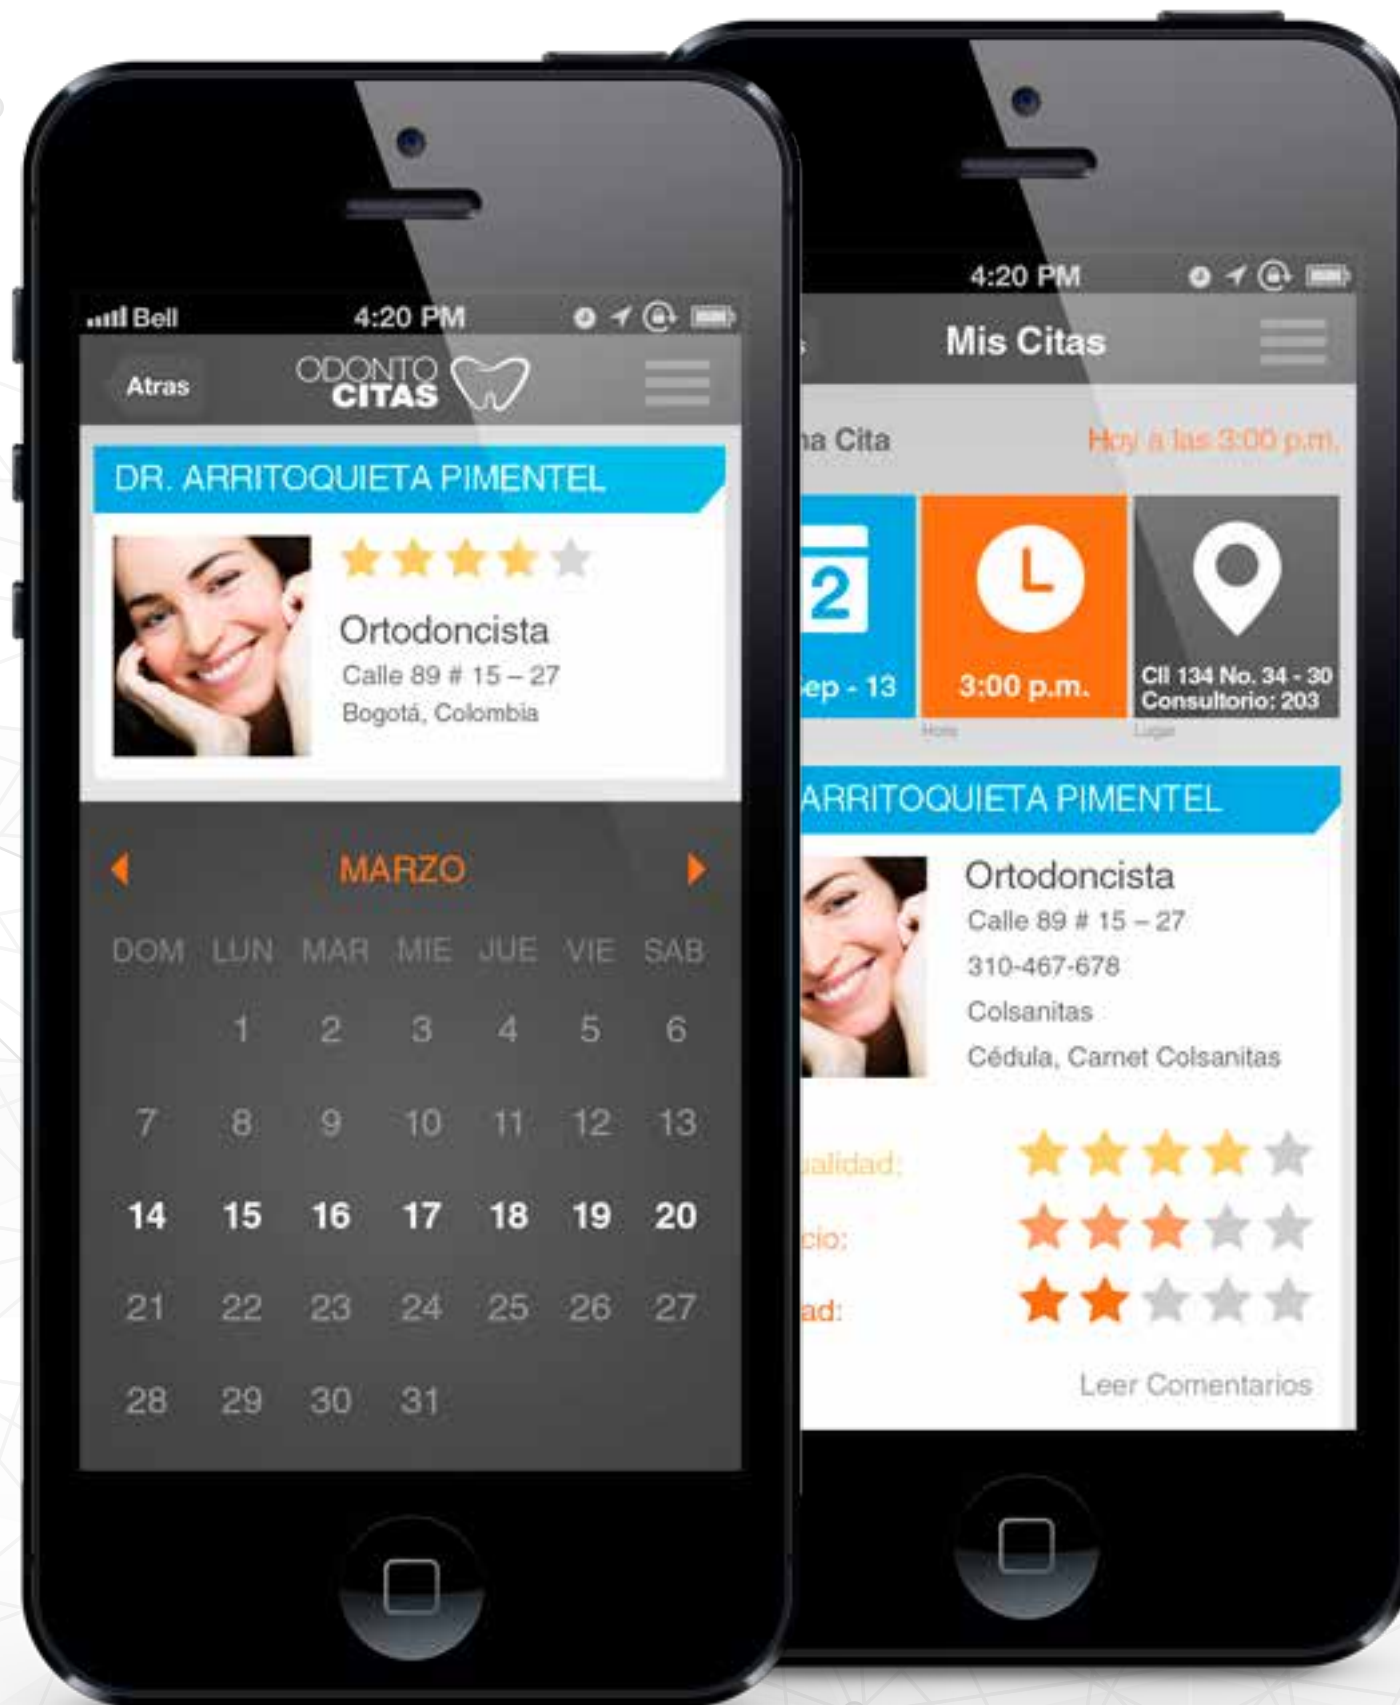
Bell 4:20 PM

Atras ODONTO CITAS

DR. ARRITOQUIETA PIMENTEL

Ortodoncista
Calle 89 # 15 – 27
Bogotá, Colombia

MARZO

| DOM | LUN | MAR | MIE | JUE | VIE | SAB |
|---|---|---|---|---|---|---|
| | 1 | 2 | 3 | 4 | 5 | 6 |
| 7 | 8 | 9 | 10 | 11 | 12 | 13 |
| 14 | 15 | 16 | 17 | 18 | 19 | 20 |
| 21 | 22 | 23 | 24 | 25 | 26 | 27 |
| 28 | 29 | 30 | 31 | | | |

4:20 PM

Mis Citas

na Cita Hoy a las 3:00 p.m.

2
ep - 13

3:00 p.m.
Hora

Cll 134 No. 34 - 30
Consultorio: 203
Lugar

ARRITOQUIETA PIMENTEL

Ortodoncista
Calle 89 # 15 – 27
310-467-678
Colsanitas
Cédula, Carnet Colsanitas

ualidad:
cio:
ad:

Leer Comentarios